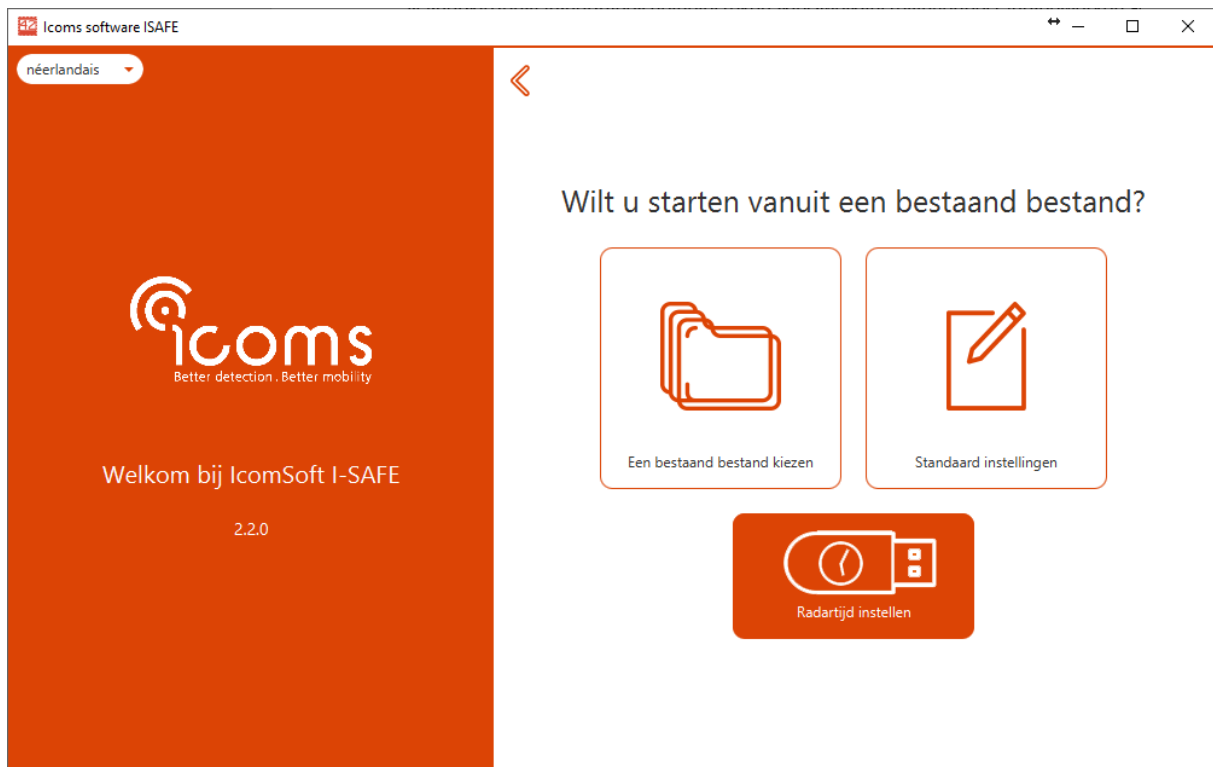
Icoms software ISAFE

néerlandais

icoms
Better detection . Better mobility

Welkom bij IcomSoft I-SAFE

2.2.0

Wilt u starten vanuit een bestaand bestand?

Een bestaand bestand kiezen

Standaard instellingen

Radartijd instellen